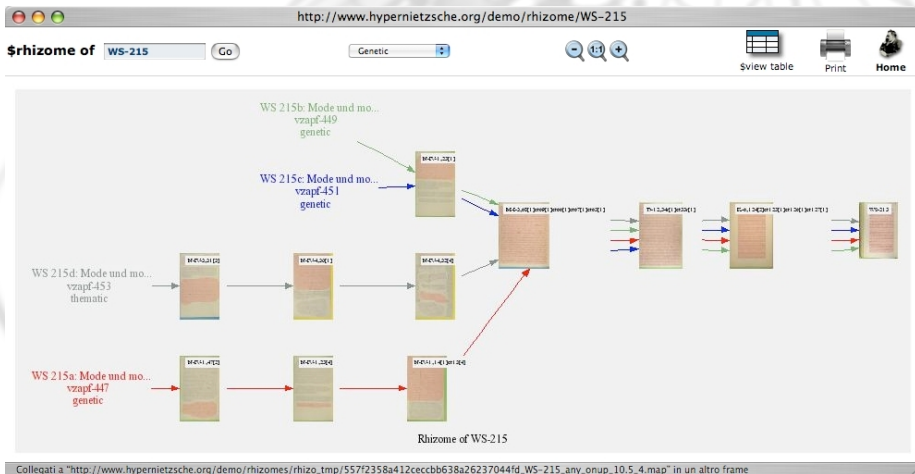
http://www.hypernietzsche.org/demo/rhizome/WS-215

$rhizome of WS-215 Go

Genetic

$view table Print Home

WS 215b: Mode und mo... vzapf-449 genetic

WS 215c: Mode und mo... vzapf-451 genetic

WS 215d: Mode und mo... vzapf-453 thematic

WS 215a: Mode und mo... vzapf-447 genetic

Rhizome of WS-215

Collegati a "http://www.hypernietzsche.org/demo/rhizomes/rhizo_tmp/557f2358a412ceccbb638a26237044fd_WS-215_any_onup_10.5_4.map" in un altro frame